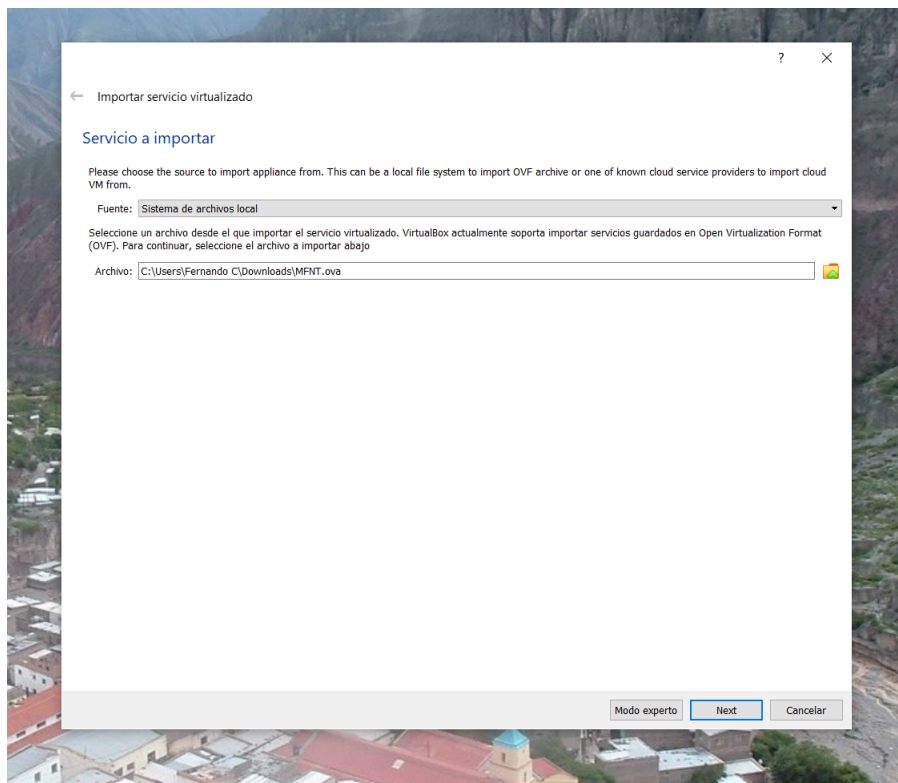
?
X

← Importar servicio virtualizado

Servicio a importar

Please choose the source to import appliance from. This can be a local file system to import OVF archive or one of known cloud service providers to import cloud VM from.

Fuente: Sistema de archivos local

Seleccione un archivo desde el que importar el servicio virtualizado. VirtualBox actualmente soporta importar servicios guardados en Open Virtualization Format (OVF). Para continuar, seleccione el archivo a importar abajo

Archivo: C:\Users\Fernando C\Downloads\MFNT.ova

Modo experto
Next
Cancelar